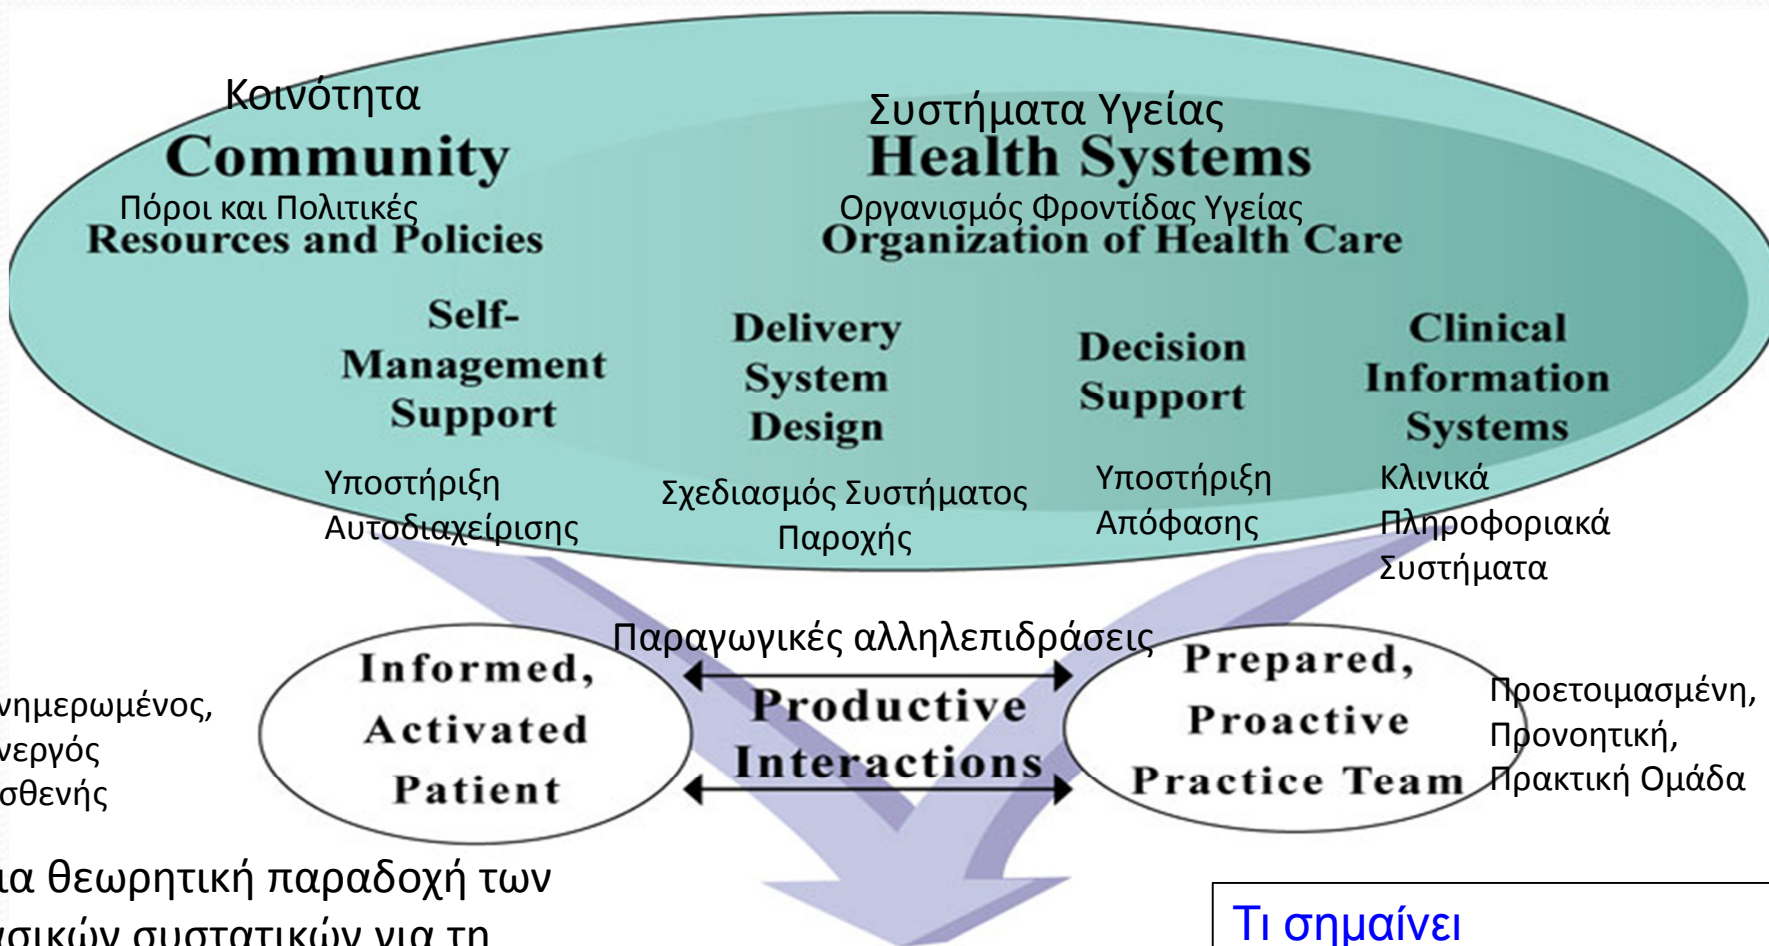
Κοινότητα
Community
Πόροι και Πολιτικές
Resources and Policies

Συστήματα Υγείας
Health Systems
Οργανισμός Φροντίδας Υγείας
Organization of Health Care

Self-Management Support
Υποστήριξη Αυτοδιαχείρισης

Delivery System Design
Σχεδιασμός Συστήματος Παροχής

Decision Support
Υποστήριξη Απόφασης

Clinical Information Systems
Κλινικά Πληροφοριακά Συστήματα

Παραγωγικές αλληλεπιδράσεις

νημερωμένος, νεργός σθενής

Informed, Activated Patient

Productive Interactions

Prepared, Proactive Practice Team

Προετοιμασμένη, Προνοητική, Πρακτική Ομάδα

ια θεωρητική παραδοχή των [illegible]σικών συστατικών για τη

Τι σημαίνει